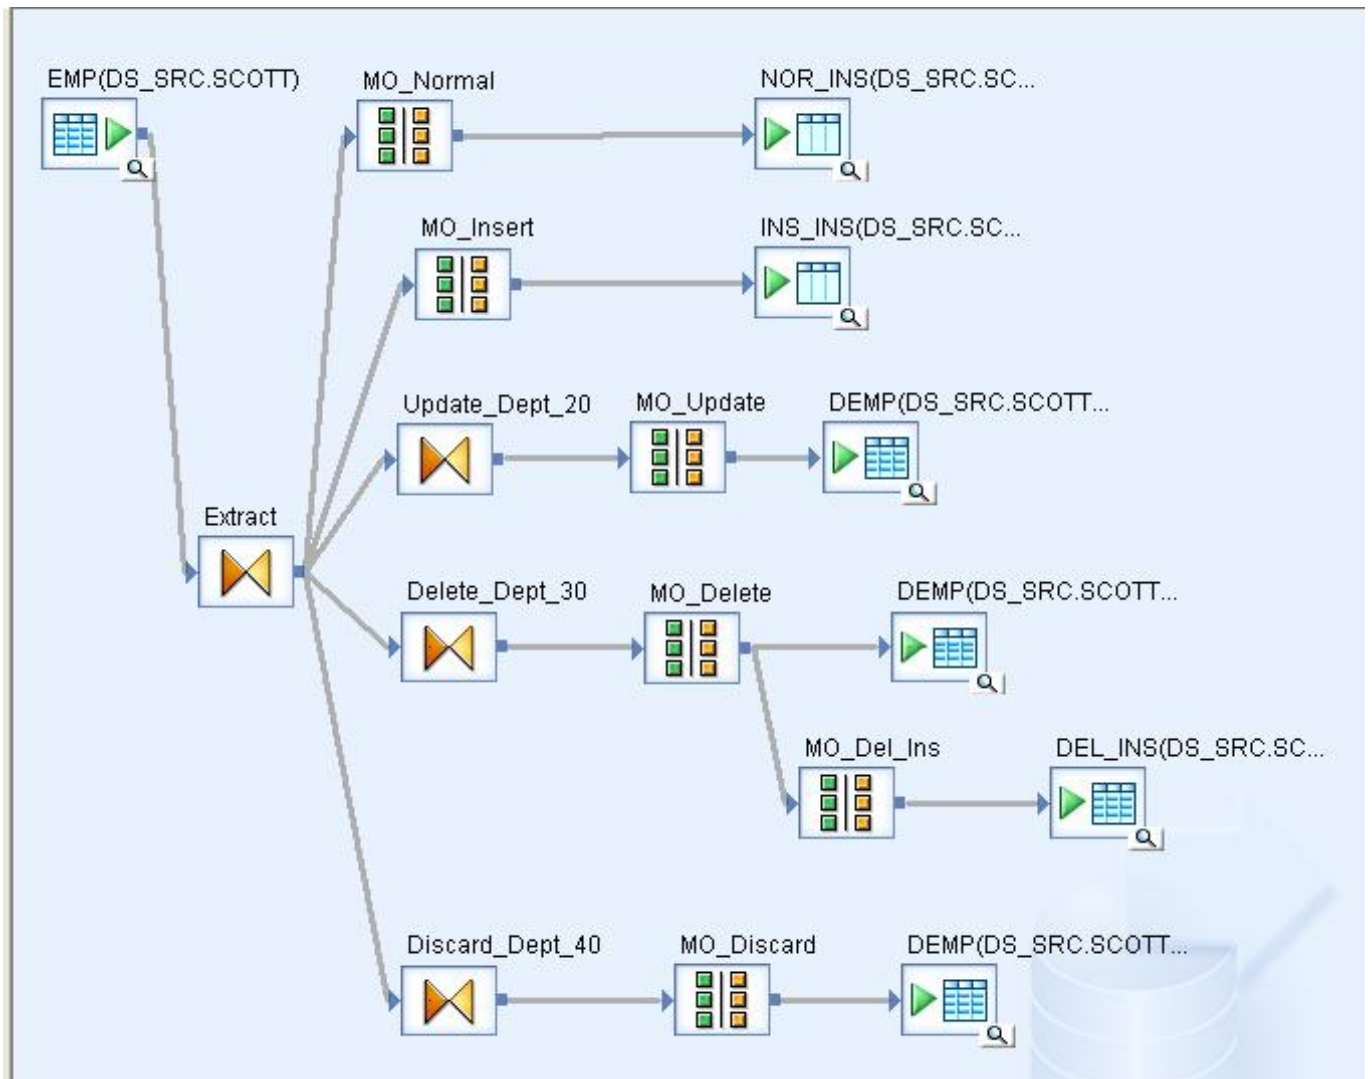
EMP(DS_SRC.SCOTT)

MO_Normal

NOR_INS(DS_SRC.SC...

MO_Insert

INS_INS(DS_SRC.SC...

Update_Dept_20

MO_Update

DEMP(DS_SRC.SCOTT...

Extract

Delete_Dept_30

MO_Delete

DEMP(DS_SRC.SCOTT...

MO_Del_Ins

DEL_INS(DS_SRC.SC...

Discard_Dept_40

MO_Discard

DEMP(DS_SRC.SCOTT...